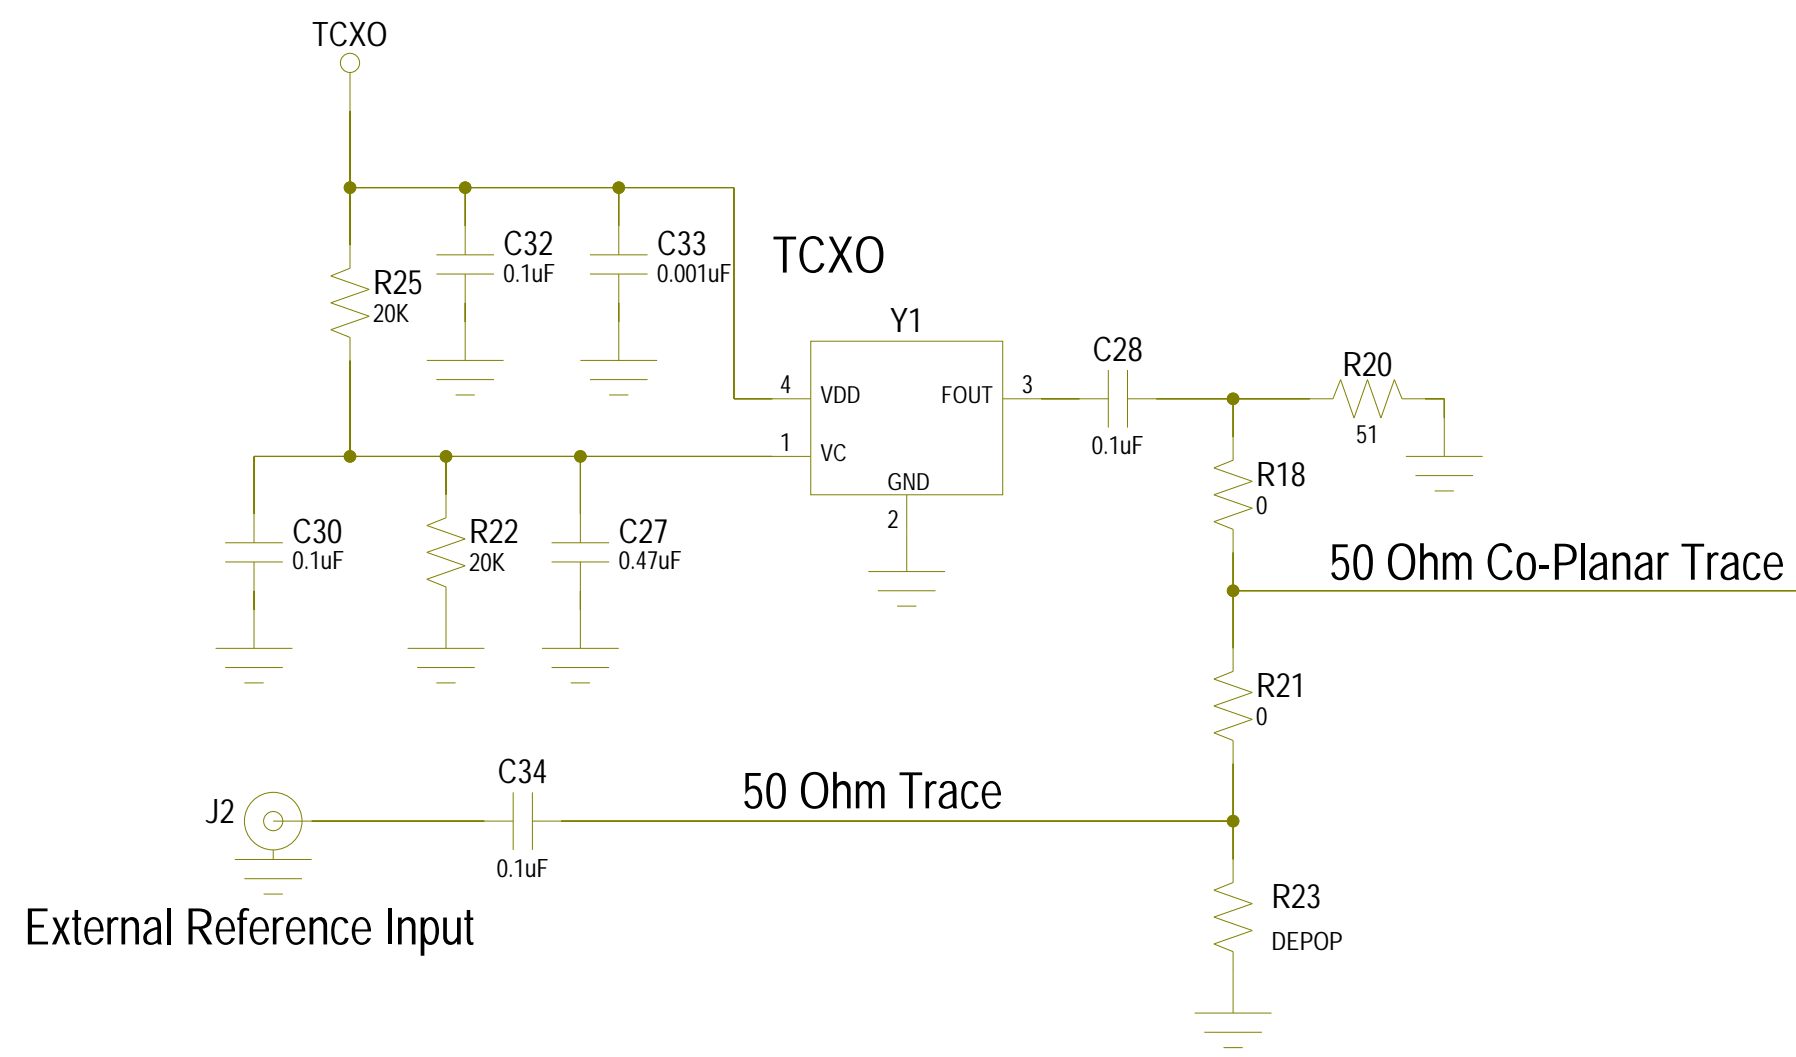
TCXO

R25
20K

C32
0.1uF

C33
0.001uF

TCXO

Y1

4 VDD
1 VC
FOUT 3
GND
2

C28
0.1uF

R20
51

R18
0

C30
0.1uF

R22
20K

C27
0.47uF

50 Ohm Co-Planar Trace

R21
0

J2

C34
0.1uF

50 Ohm Trace

R23
DEPOP

External Reference Input